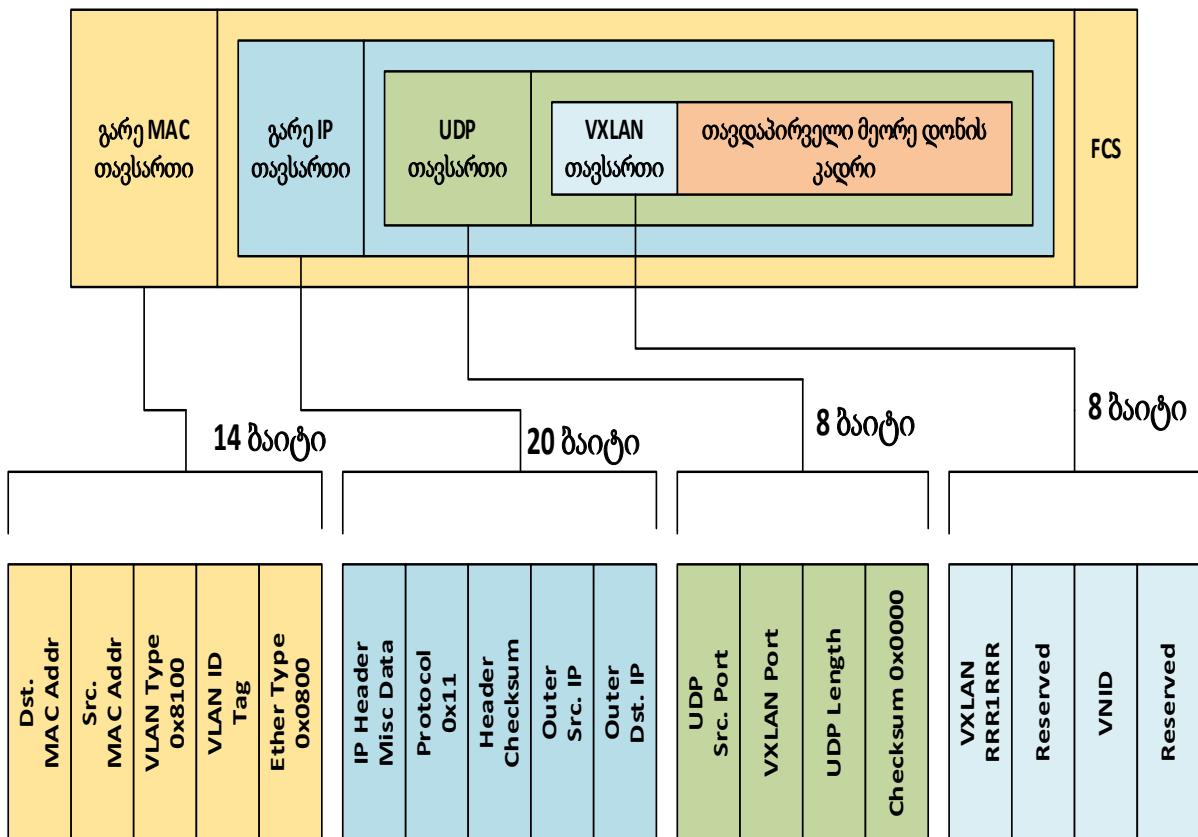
გარე MAC თავსართი

გარე IP თავსართი

UDP თავსართი

VXLAN თავსართი

თავდაპირველი მეორე დონის კადრი

FCS

14 ბაიტი

20 ბაიტი

8 ბაიტი

8 ბაიტი

Dst. MAC Addr

Src. MAC Addr

VLAN Type 0x8100

VLAN ID Tag

Ether Type 0x0800

IP Header Misc Data

Protocol 0x11

Header Checksum

Outer Src. IP

Outer Dst. IP

UDP Src. Port

VXLAN Port

UDP Length

Checksum 0x0000

VXLAN RRR1RRR

Reserved

VNID

Reserved